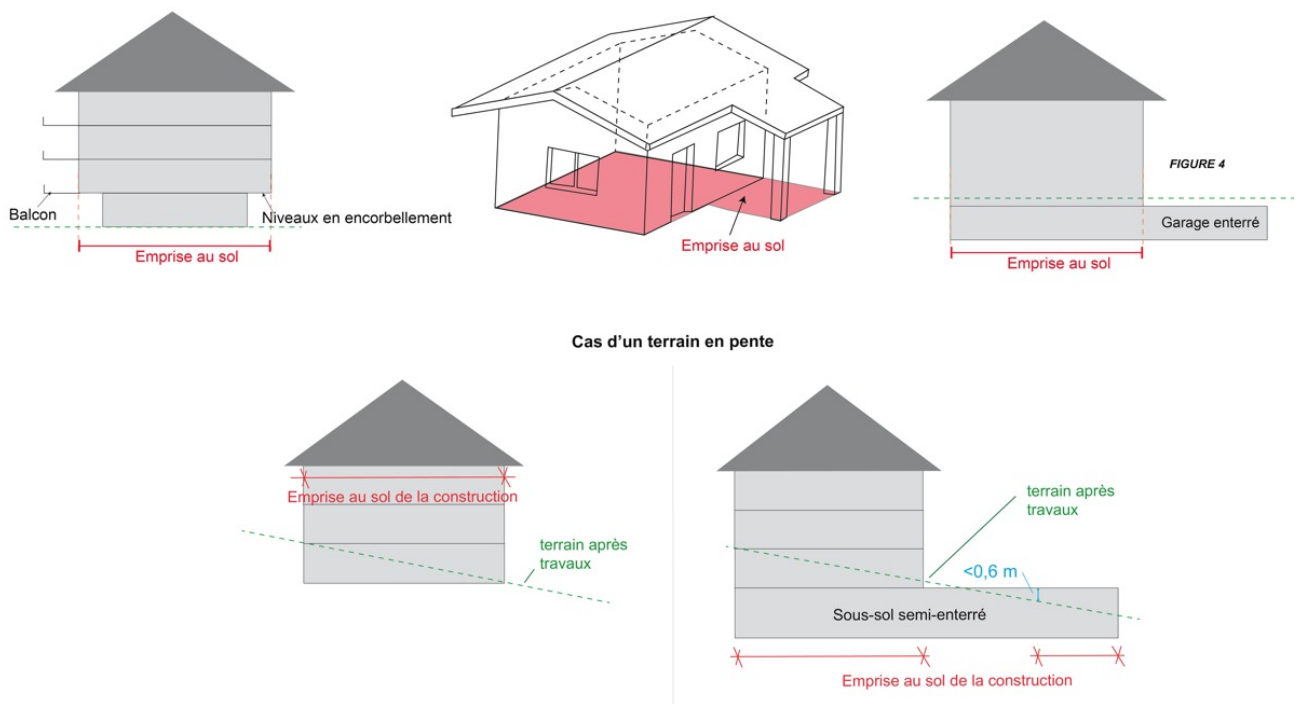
Balcon

Niveaux en encorbellement

Emprise au sol

Emprise au sol

FIGURE 4

Garage enterré

Emprise au sol

Cas d'un terrain en pente

Emprise au sol de la construction

terrain après travaux

terrain après travaux

<0,6 m

Sous-sol semi-enterré

Emprise au sol de la construction